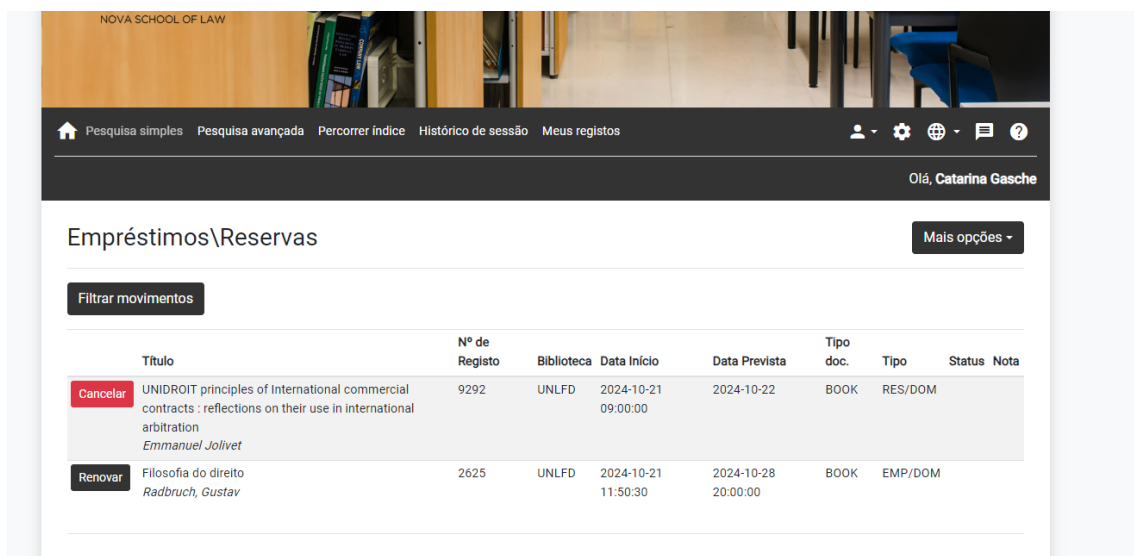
NOVA SCHOOL OF LAW

Pesquisa simples Pesquisa avançada Percorrer índice Histórico de sessão Meus registos

Olá, **Catarina Gasche**

Empréstimos\Reservas

Mais opções

Filtrar movimentos

| | Título | Nº de Registo | Biblioteca | Data Início | Data Prevista | Tipo doc. | Tipo | Status | Nota |
|---|---|---|---|---|---|---|---|---|---|
| Cancelar | UNIDROIT principles of International commercial contracts : reflections on their use in international arbitration *Emmanuel Jolivet* | 9292 | UNLFD | 2024-10-21 09:00:00 | 2024-10-22 | BOOK | RES/DOM | | |
| Renovar | Filosofia do direito *Radbruch, Gustav* | 2625 | UNLFD | 2024-10-21 11:50:30 | 2024-10-28 20:00:00 | BOOK | EMP/DOM | | |